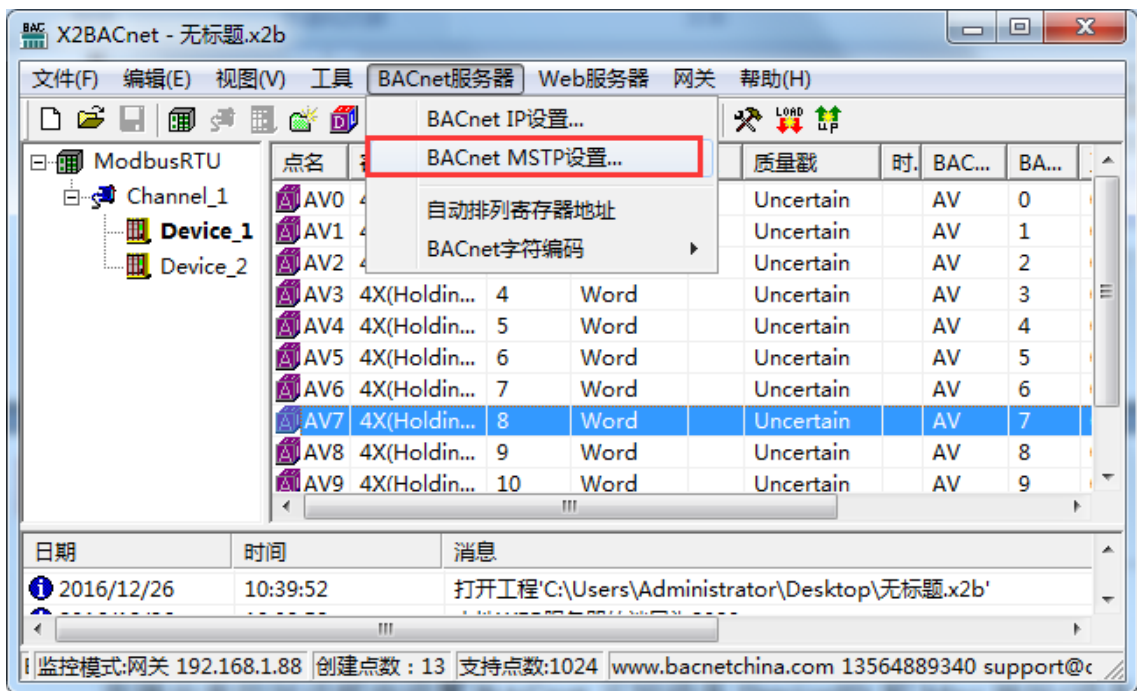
X2BACnet - 无标题.x2b

文件(F) 编辑(E) 视图(V) 工具 BACnet服务器 Web服务器 网关 帮助(H)

BACnet IP设置...
BACnet MSTP设置...
自动排列寄存器地址
BACnet字符编码

LOAD UP

ModbusRTU
Channel_1
Device_1
Device_2

| 点名 | | | | 质量戳 | 时. | BAC... | BA... |
|---|---|---|---|---|---|---|---|
| AV0 | 4 | | | Uncertain | | AV | 0 |
| AV1 | 4 | | | Uncertain | | AV | 1 |
| AV2 | 4 | | | Uncertain | | AV | 2 |
| AV3 | 4X(Holdin... | 4 | Word | Uncertain | | AV | 3 |
| AV4 | 4X(Holdin... | 5 | Word | Uncertain | | AV | 4 |
| AV5 | 4X(Holdin... | 6 | Word | Uncertain | | AV | 5 |
| AV6 | 4X(Holdin... | 7 | Word | Uncertain | | AV | 6 |
| AV7 | 4X(Holdin... | 8 | Word | Uncertain | | AV | 7 |
| AV8 | 4X(Holdin... | 9 | Word | Uncertain | | AV | 8 |
| AV9 | 4X(Holdin... | 10 | Word | Uncertain | | AV | 9 |

| 日期 | 时间 | 消息 |
|---|---|---|
| 2016/12/26 | 10:39:52 | 打开工程'C:\Users\Administrator\Desktop\无标题.x2b' |

监控模式:网关 192.168.1.88 | 创建点数：13 | 支持点数:1024 | www.bacnetchina.com 13564889340 support@c